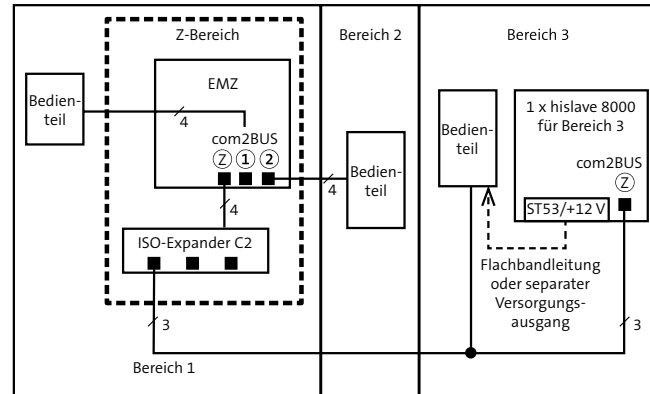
Z-Bereich

Bereich 2

Bereich 3

Bedienteil

EMZ

4

com2BUS

Ⓩ ① ②

4

Bedienteil

4

ISO-Expander C2

3

Bereich 1

Bedienteil

1 x hislave 8000 für Bereich 3

com2BUS

Ⓩ

ST53/+12 V

Flachbandleitung oder separater Versorgungsausgang

3